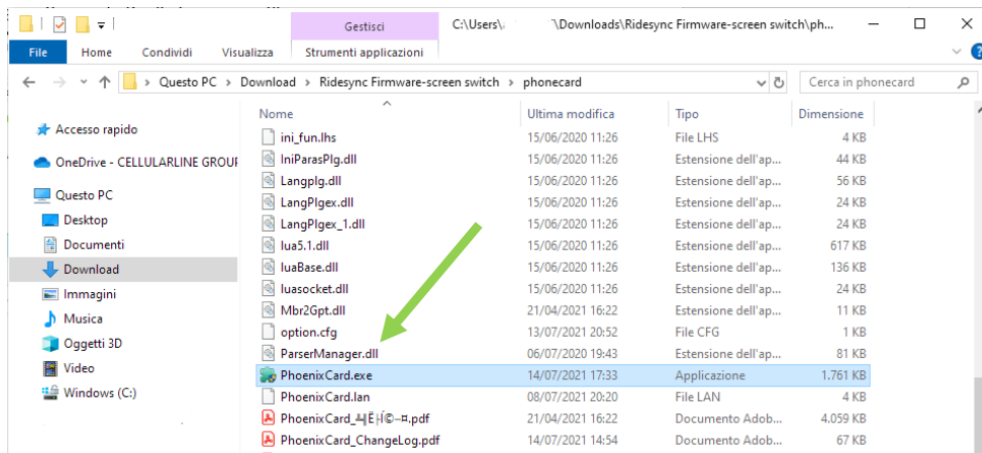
Gestisci C:\Users\ \Downloads\Ridesync Firmware-screen switch\ph...

File Home Condividi Visualizza Strumenti applicazioni

Questo PC > Download > Ridesync Firmware-screen switch > phonecard

Cerca in phonecard

Accesso rapido

OneDrive - CELLULARLINE GROUP

Questo PC

Desktop

Documenti

Download

Immagini

Musica

Oggetti 3D

Video

Windows (C:)

| Nome | Ultima modifica | Tipo | Dimensione |
|---|---|---|---|
| ini_fun.lhs | 15/06/2020 11:26 | File LHS | 4 KB |
| IniParasPlg.dll | 15/06/2020 11:26 | Estensione dell'ap... | 44 KB |
| Langplg.dll | 15/06/2020 11:26 | Estensione dell'ap... | 56 KB |
| LangPlgex.dll | 15/06/2020 11:26 | Estensione dell'ap... | 24 KB |
| LangPlgex_1.dll | 15/06/2020 11:26 | Estensione dell'ap... | 24 KB |
| lua5.1.dll | 15/06/2020 11:26 | Estensione dell'ap... | 617 KB |
| luaBase.dll | 15/06/2020 11:26 | Estensione dell'ap... | 136 KB |
| luasocket.dll | 15/06/2020 11:26 | Estensione dell'ap... | 24 KB |
| Mbr2Gpt.dll | 21/04/2021 16:22 | Estensione dell'ap... | 11 KB |
| option.cfg | 13/07/2021 20:52 | File CFG | 1 KB |
| ParserManager.dll | 06/07/2020 19:43 | Estensione dell'ap... | 81 KB |
| PhoenixCard.exe | 14/07/2021 17:33 | Applicazione | 1.761 KB |
| PhoenixCard.lan | 08/07/2021 20:20 | File LAN | 4 KB |
| PhoenixCard_╄ÉĤ©¬¤.pdf | 21/04/2021 16:22 | Documento Adob... | 4.059 KB |
| PhoenixCard_ChangeLog.pdf | 14/07/2021 14:54 | Documento Adob... | 67 KB |